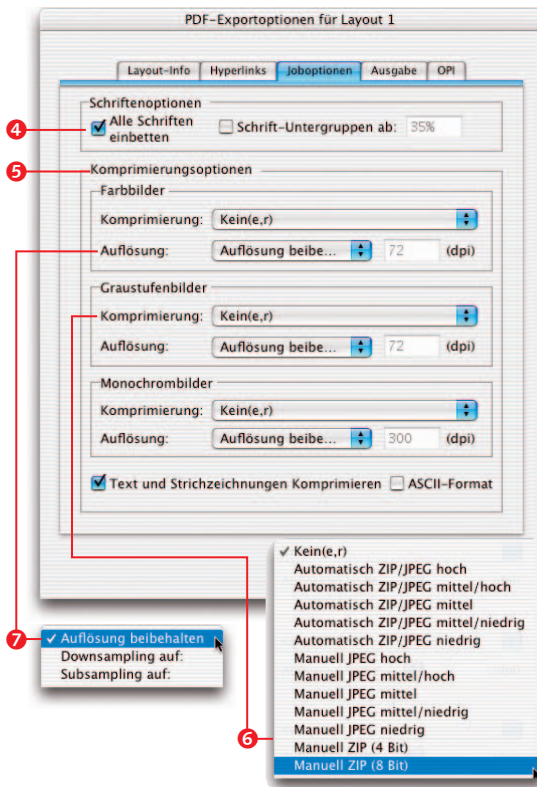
PDF-Exportoptionen für Layout 1

Layout-Info | Hyperlinks | Joboptionen | Ausgabe | OPI

Schriftenoptionen

4 Alle Schriften einbetten

Schrift-Untergruppen ab: 35%

5 Komprimierungsoptionen

Farbbilder

Komprimierung: Kein(e,r)

Auflösung: Auflösung beibe... 72 (dpi)

Graustufenbilder

Komprimierung: Kein(e,r)

Auflösung: Auflösung beibe... 72 (dpi)

Monochrombilder

Komprimierung: Kein(e,r)

Auflösung: Auflösung beibe... 300 (dpi)

Text und Strichzeichnungen Komprimieren

ASCII-Format

✓ Kein(e,r)
Automatisch ZIP/JPEG hoch
Automatisch ZIP/JPEG mittel/hoch
Automatisch ZIP/JPEG mittel
Automatisch ZIP/JPEG mittel/niedrig
Automatisch ZIP/JPEG niedrig
Manuell JPEG hoch
Manuell JPEG mittel/hoch
Manuell JPEG mittel
Manuell JPEG mittel/niedrig
Manuell JPEG niedrig
Manuell ZIP (4 Bit)
Manuell ZIP (8 Bit)

6

7 ✓ Auflösung beibehalten
Downsampling auf:
Subsampling auf: